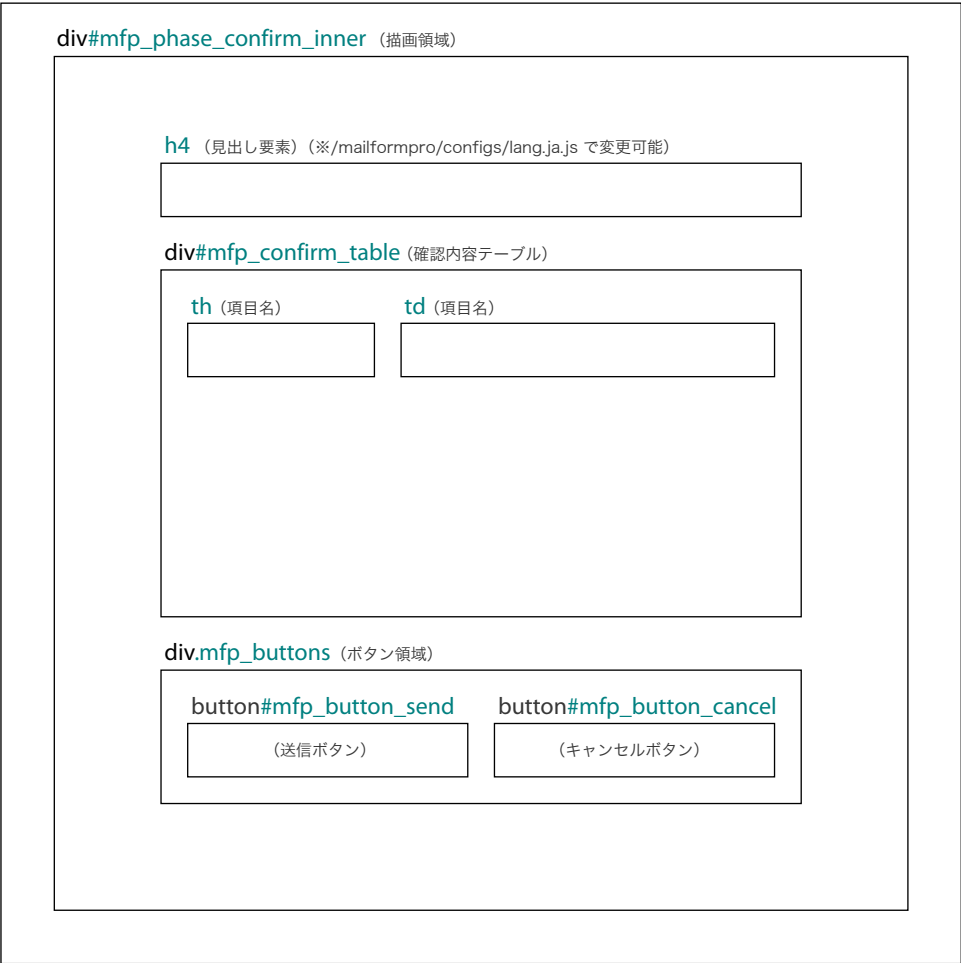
div#mfp_phase_confirm_inner（描画領域）

h4（見出し要素）（※/mailformpro/configs/lang.ja.js で変更可能）

div#mfp_confirm_table（確認内容テーブル）

th（項目名）

td（項目名）

div.mfp_buttons（ボタン領域）

button#mfp_button_send

（送信ボタン）

button#mfp_button_cancel

（キャンセルボタン）